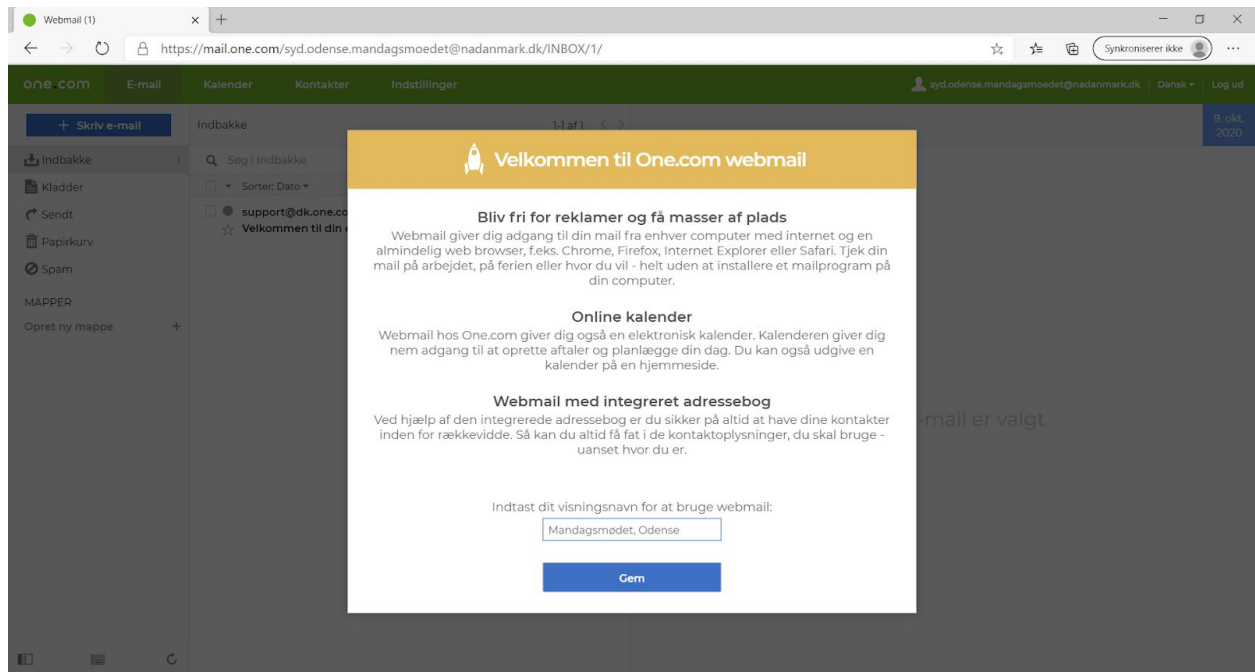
Webmail (1) × +

https://mail.one.com/syd.odense.mandagsmoedet@nadanmark.dk/INBOX/1/

Synkroniserer ikke ...

one.com E-mail Kalender Kontakter Indstillinger

syd.odense.mandagsmoedet@nadanmark.dk Dansk Log ud

+ Skriv e-mail

Indbakke

1-1 af 1

9. okt. 2020

Indbakke 1

Kladder

Sendt

Papirkurv

Spam

MAPPER

Opret ny mappe +

Søg i Indbakke

Sorter: Dato

support@dk.one.co

Velkommen til din

-mail er valgt

Velkommen til One.com webmail

Bliv fri for reklamer og få masser af plads

Webmail giver dig adgang til din mail fra enhver computer med internet og en almindelig web browser, f.eks. Chrome, Firefox, Internet Explorer eller Safari. Tjek din mail på arbejdet, på ferien eller hvor du vil - helt uden at installere et mailprogram på din computer.

Online kalender

Webmail hos One.com giver dig også en elektronisk kalender. Kalenderen giver dig nem adgang til at oprette aftaler og planlægge din dag. Du kan også udgive en kalender på en hjemmeside.

Webmail med integreret adressebog

Ved hjælp af den integrerede adressebog er du sikker på altid at have dine kontakter inden for rækkevidde. Så kan du altid få fat i de kontaktoplysninger, du skal bruge - uanset hvor du er.

Indtast dit visningsnavn for at bruge webmail:

Mandagsmødet, Odense

Gem